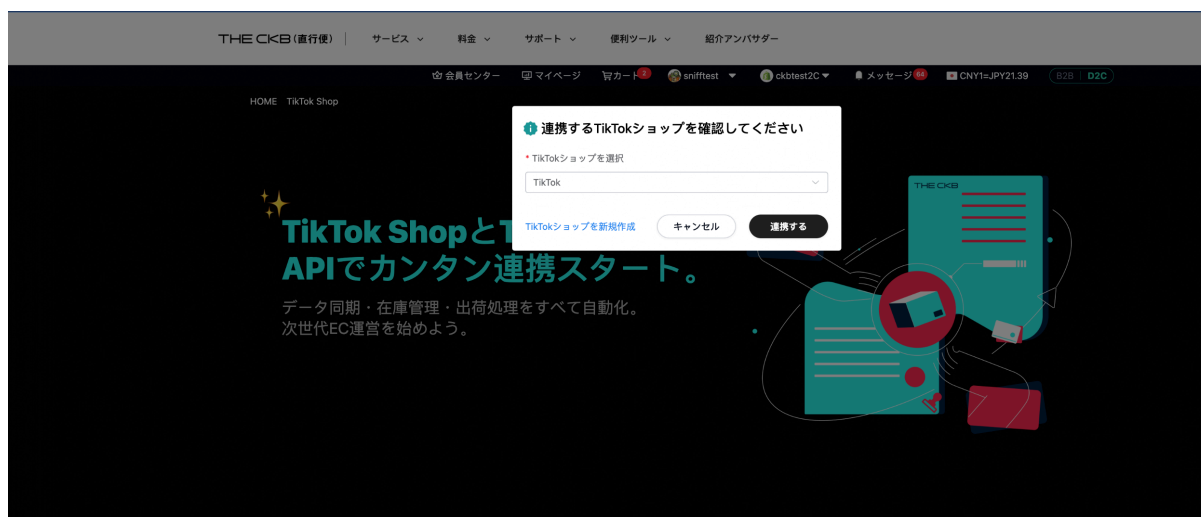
THE CKB (直行便) | サービス ⌄ 料金 ⌄ サポート ⌄ 便利ツール ⌄ 紹介アンバサダー

会員センター マイページ カート 2 snifftest ckbtest2C メッセージ 64 CNY1=JPY21.39 B2B | D2C

HOME TikTok Shop

TikTok ShopとT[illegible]
APIでカンタン連携スタート。

データ同期・在庫管理・出荷処理をすべて自動化。
次世代EC運営を始めよう。

連携するTikTokショップを確認してください

* TikTokショップを選択

TikTok

TikTokショップを新規作成

キャンセル

連携する

THE CKB